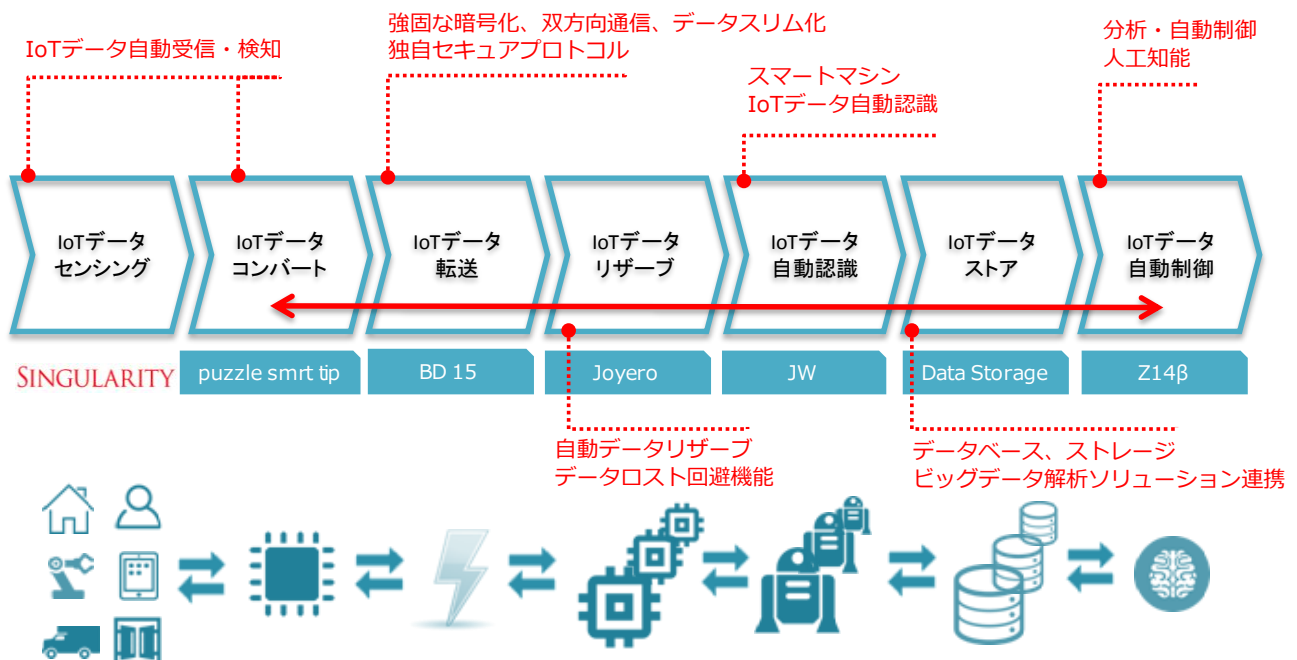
IoTデータ自動受信・検知

強固な暗号化、双方向通信、データスリム化
独自セキュアプロトコル

スマートマシン
IoTデータ自動認識

分析・自動制御
人工知能

IoTデータ
センシング

IoTデータ
コンバート

IoTデータ
転送

IoTデータ
リザーブ

IoTデータ
自動認識

IoTデータ
ストア

IoTデータ
自動制御

SINGULARITY

puzzle smrt tip

BD 15

Joyero

JW

Data Storage

Z14β

自動データリザーブ
データロスト回避機能

データベース、ストレージ
ビッグデータ解析ソリューション連携